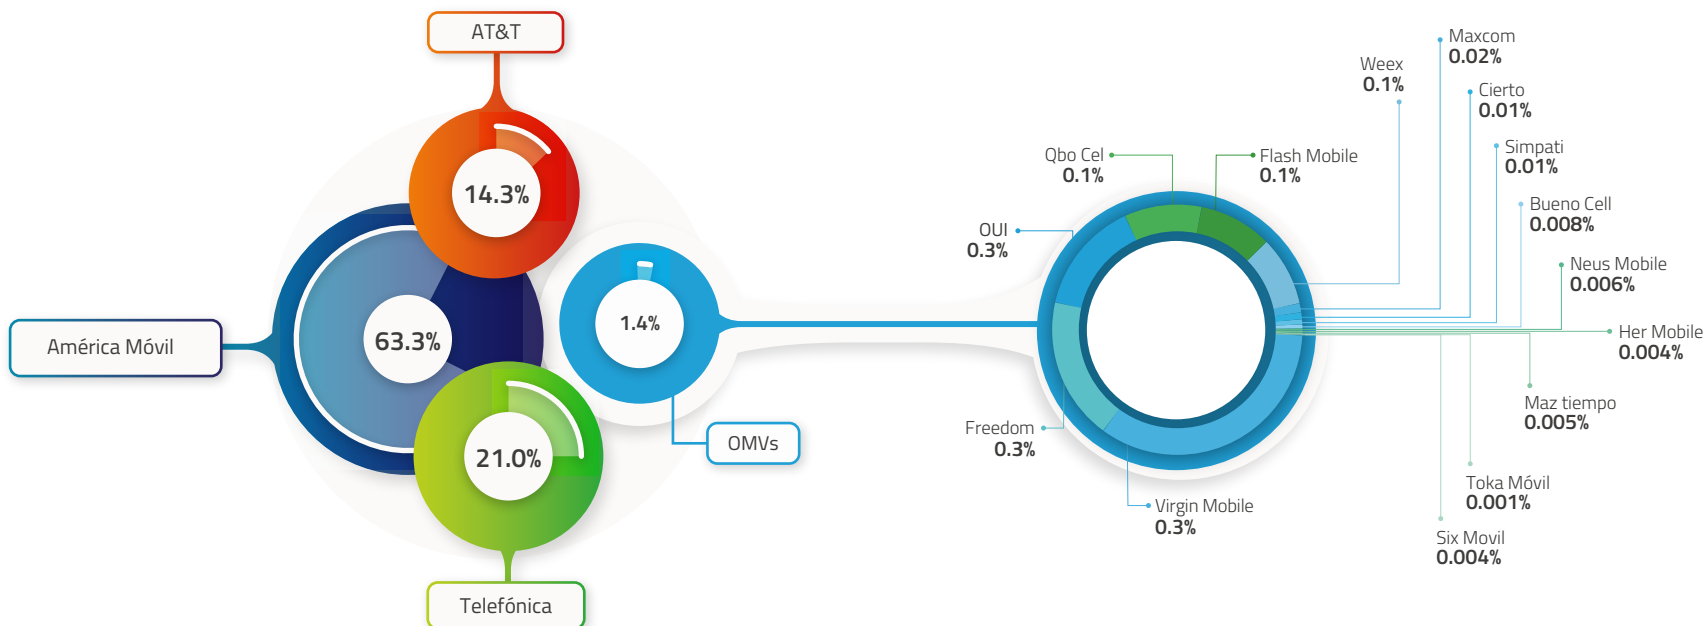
AT&T

14.3%

América Móvil

63.3%

1.4%

OMVs

21.0%

Telefónica

Maxcom
0.02%

Weex
0.1%

Cierto
0.01%

Qbo Cel
0.1%

Flash Mobile
0.1%

Simpati
0.01%

Bueno Cell
0.008%

OUI
0.3%

Neus Mobile
0.006%

Her Mobile
0.004%

Maz tiempo
0.005%

Freedom
0.3%

Virgin Mobile
0.3%

Toka Móvil
0.001%

Six Movil
0.004%